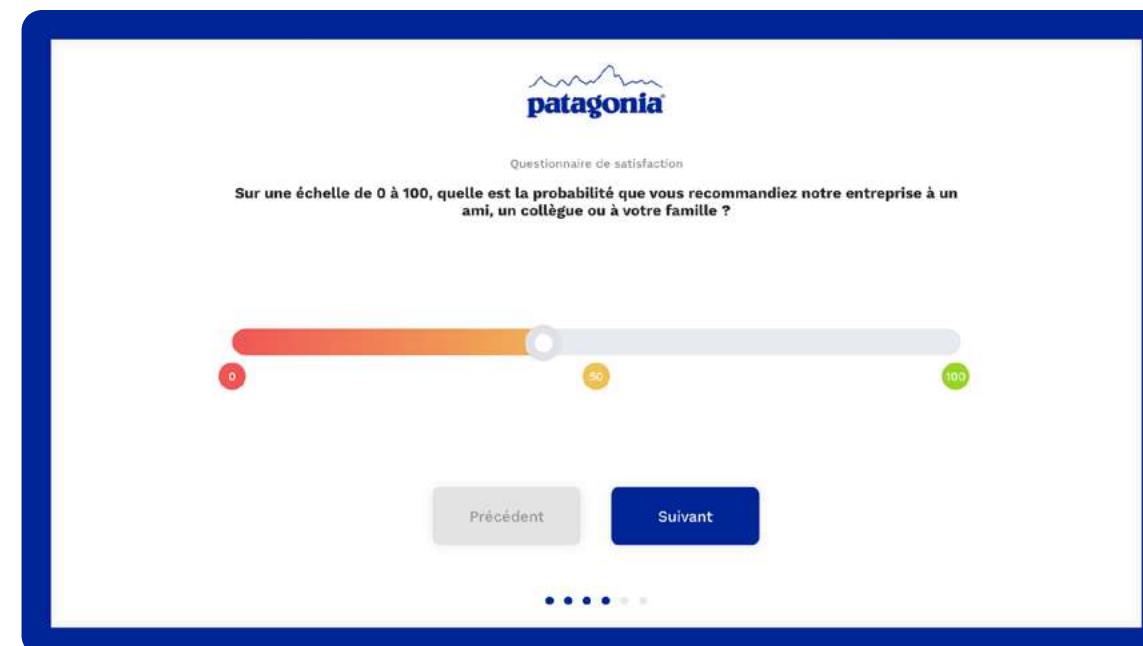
patagonia

Questionnaire de satisfaction

Sur une échelle de 0 à 100, quelle est la probabilité que vous recommandiez notre entreprise à un ami, un collègue ou à votre famille ?

0

50

100

Précédent

Suivant